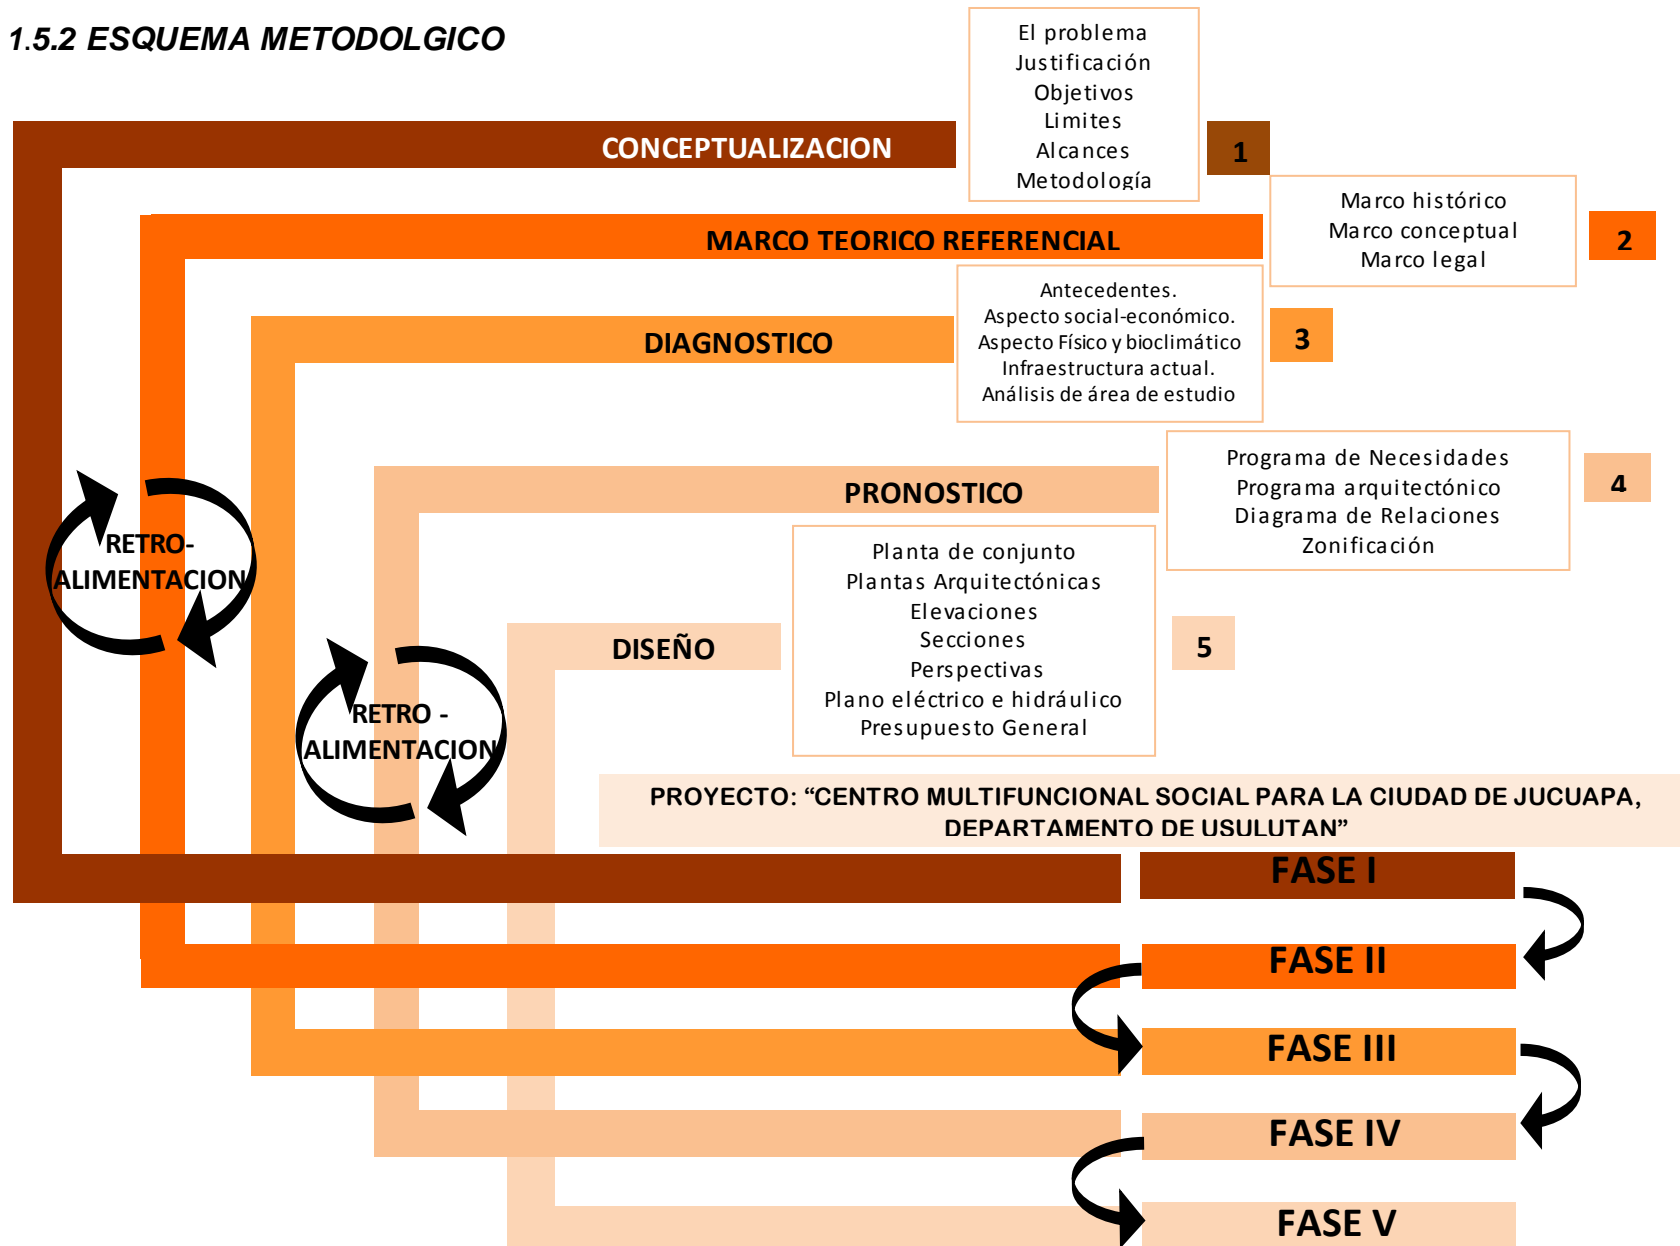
1.5.2 ESQUEMA METODOLGICO

El problema
Justificación
Objetivos
Limites
Alcances
Metodología

CONCEPTUALIZACION

1

Marco histórico
Marco conceptual
Marco legal

2

MARCO TEORICO REFERENCIAL

Antecedentes.
Aspecto social-económico.
Aspecto Físico y bioclimático
Infraestructura actual.
Análisis de área de estudio

DIAGNOSTICO

3

Programa de Necesidades
Programa arquitectónico
Diagrama de Relaciones
Zonificación

4

PRONOSTICO

RETRO-ALIMENTACION

Planta de conjunto
Plantas Arquitectónicas
Elevaciones
Secciones
Perspectivas
Plano eléctrico e hidráulico
Presupuesto General

DISEÑO

5

RETRO - ALIMENTACION

PROYECTO: “CENTRO MULTIFUNCIONAL SOCIAL PARA LA CIUDAD DE JUCUAPA, DEPARTAMENTO DE USULUTAN”

FASE I

FASE II

FASE III

FASE IV

FASE V